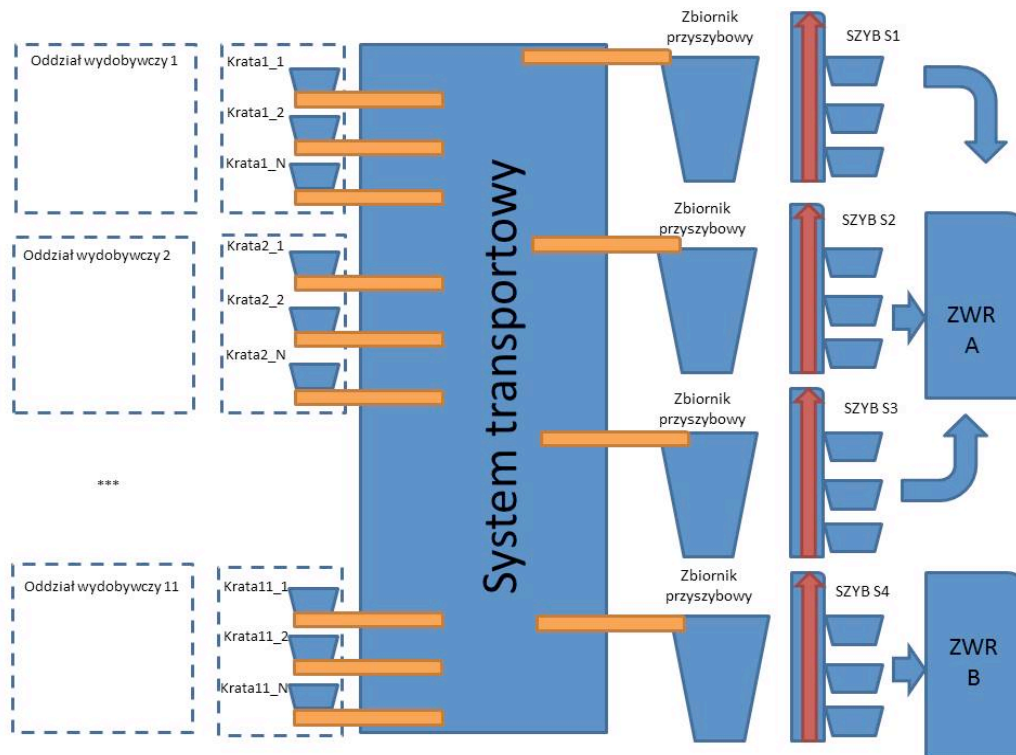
Oddział wydobywczy 1

Krata1_1

Krata1_2

Krata1_N

Oddział wydobywczy 2

Krata2_1

Krata2_2

Krata2_N

***

Oddział wydobywczy 11

Krata11_1

Krata11_2

Krata11_N

System transportowy

Zbiornik przyszybowy

SZYB S1

Zbiornik przyszybowy

SZYB S2

ZWR A

Zbiornik przyszybowy

SZYB S3

Zbiornik przyszybowy

SZYB S4

ZWR B